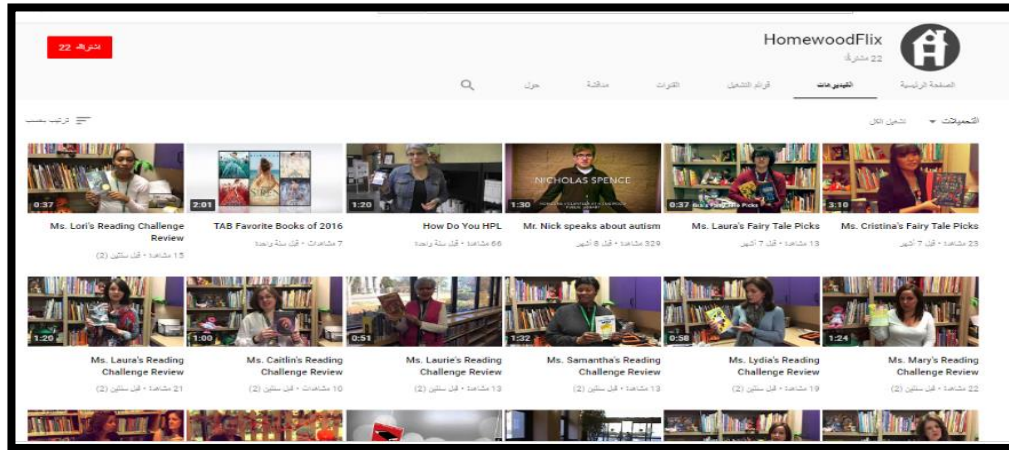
مشترك 22

HomewoodFlix
22 مشترك

الصفحة الرئيسية
الفيديوهات
قوائم التشغيل
القنوات
مناقشة
حول

التحميلات
تشغيل الكل
ترتيب بحسب

3:10
Ms. Cristina's Fairy Tale Picks
23 مشاهدة • قبل 7 أشهر

0:37
Ms. Laura's Fairy Tale Picks
13 مشاهدة • قبل 7 أشهر

1:30
NICHOLAS SPENCE
Mr. Nick speaks about autism
329 مشاهدة • قبل 8 أشهر

1:20
How Do You HPL
66 مشاهدة • قبل سنة واحدة

2:01
TAB Favorite Books of 2016
7 مشاهدات • قبل سنة واحدة

0:37
Ms. Lori's Reading Challenge Review
15 مشاهدة • قبل سنتين (2)

1:24
Ms. Mary's Reading Challenge Review
22 مشاهدة • قبل سنتين (2)

0:58
Ms. Lydia's Reading Challenge Review
19 مشاهدة • قبل سنتين (2)

1:32
Ms. Samantha's Reading Challenge Review
13 مشاهدة • قبل سنتين (2)

0:51
Ms. Laurie's Reading Challenge Review
13 مشاهدة • قبل سنتين (2)

1:00
Ms. Caitlin's Reading Challenge Review
10 مشاهدات • قبل سنتين (2)

1:20
Ms. Laura's Reading Challenge Review
21 مشاهدة • قبل سنتين (2)